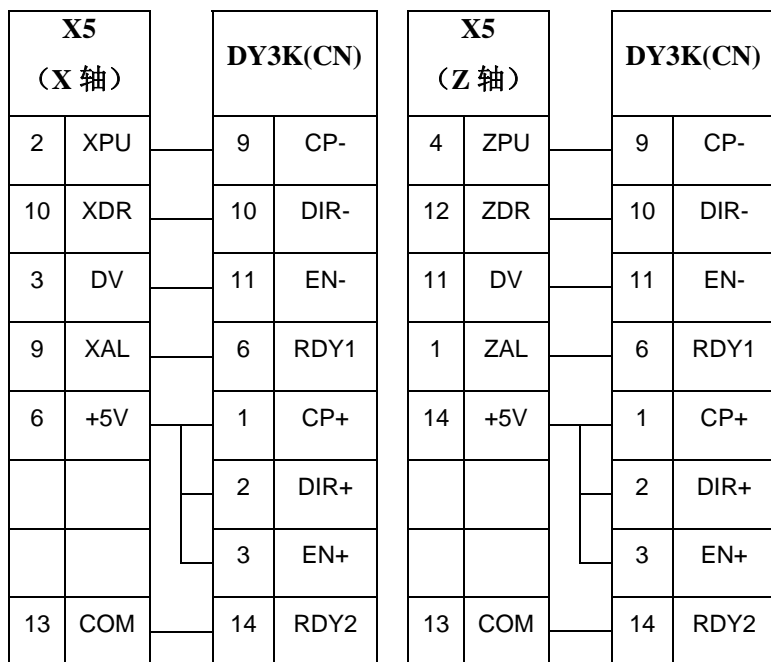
| X5（X 轴） | | DY3K(CN) | |
|---|---|---|---|
| 2 | XPU | 9 | CP- |
| 10 | XDR | 10 | DIR- |
| 3 | DV | 11 | EN- |
| 9 | XAL | 6 | RDY1 |
| 6 | +5V | 1 | CP+ |
| | | 2 | DIR+ |
| | | 3 | EN+ |
| 13 | COM | 14 | RDY2 |

| X5（Z 轴） | | DY3K(CN) | |
|---|---|---|---|
| 4 | ZPU | 9 | CP- |
| 12 | ZDR | 10 | DIR- |
| 11 | DV | 11 | EN- |
| 1 | ZAL | 6 | RDY1 |
| 14 | +5V | 1 | CP+ |
| | | 2 | DIR+ |
| | | 3 | EN+ |
| 13 | COM | 14 | RDY2 |